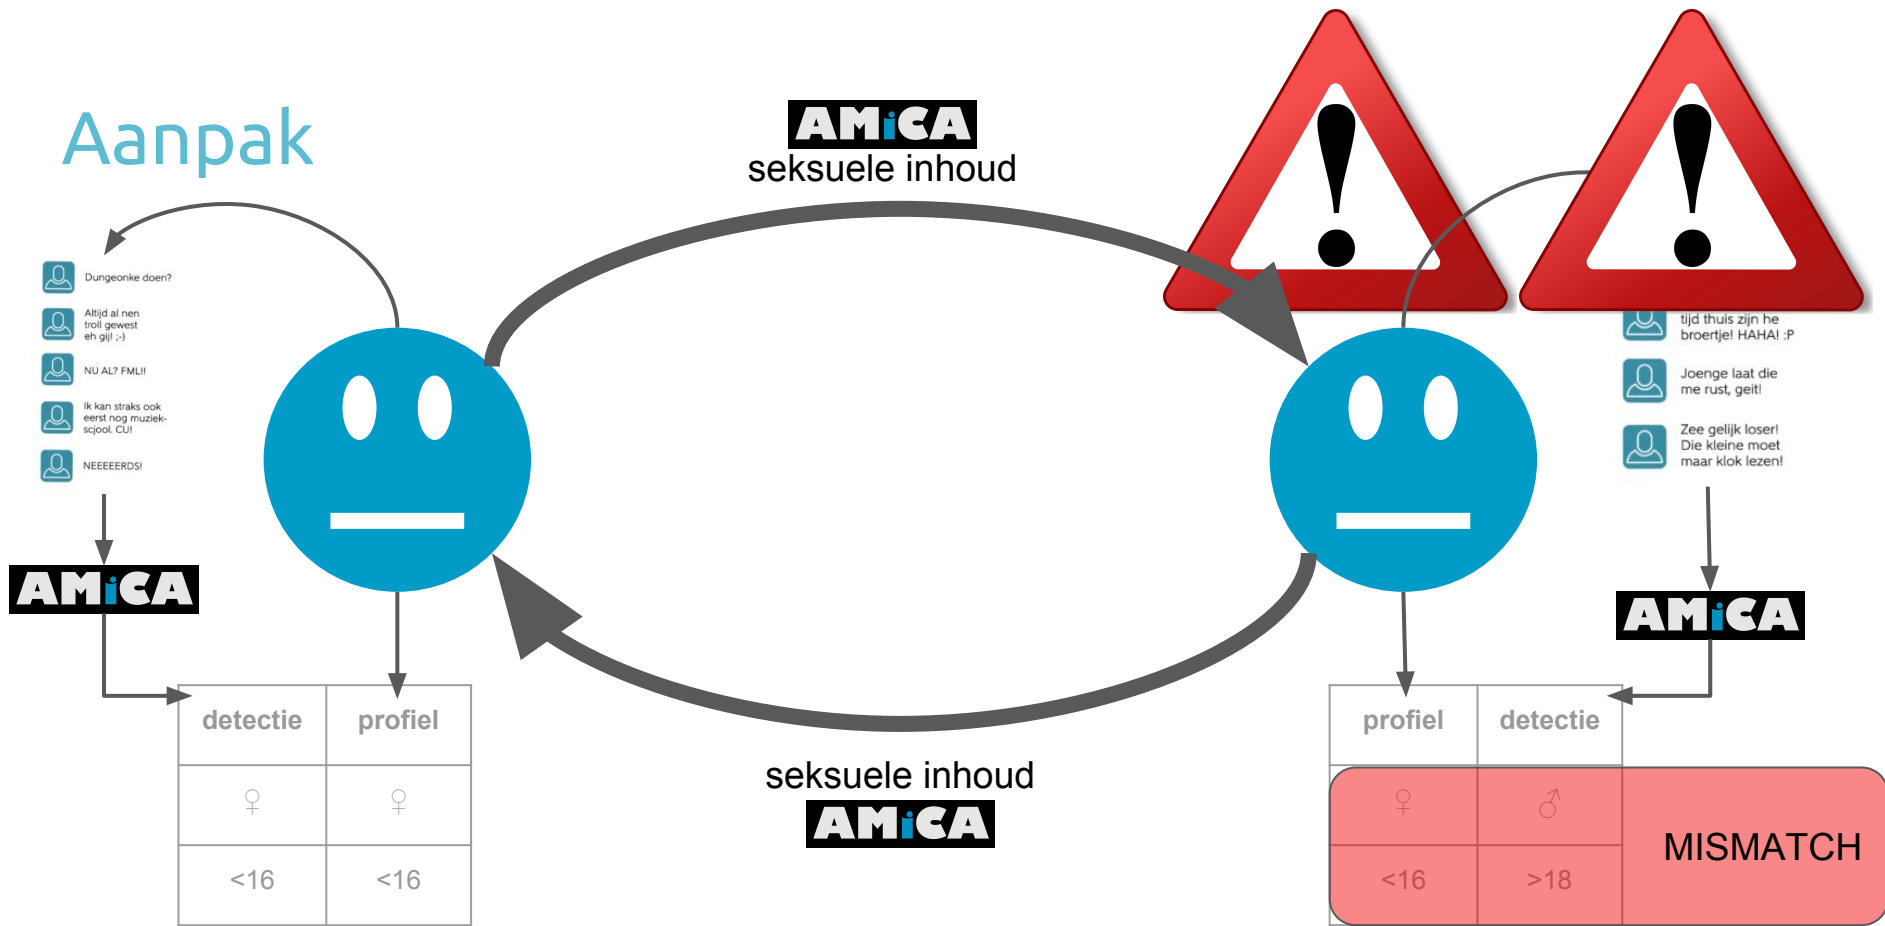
Aanpak

AMiCA
seksuele inhoud

Dungeonke doen?

Altijd al nen troll gewest eh gij! ;-)

NU AL? FMLI!

Ik kan straks ook eerst nog muziek-scjool. CU!

NEEEEERDS!

AMiCA

| detectie | profiel |
|---|---|
| ♀ | ♀ |
| <16 | <16 |

tijd thuis zijn he broertje! HAHA! :P

Joenge laat die me rust, geit!

Zee gelijk loser! Die kleine moet maar klok lezen!

AMiCA

| profiel | detectie |
|---|---|
| ♀ | ♂ |
| <16 | >18 |

MISMATCH

seksuele inhoud
AMiCA